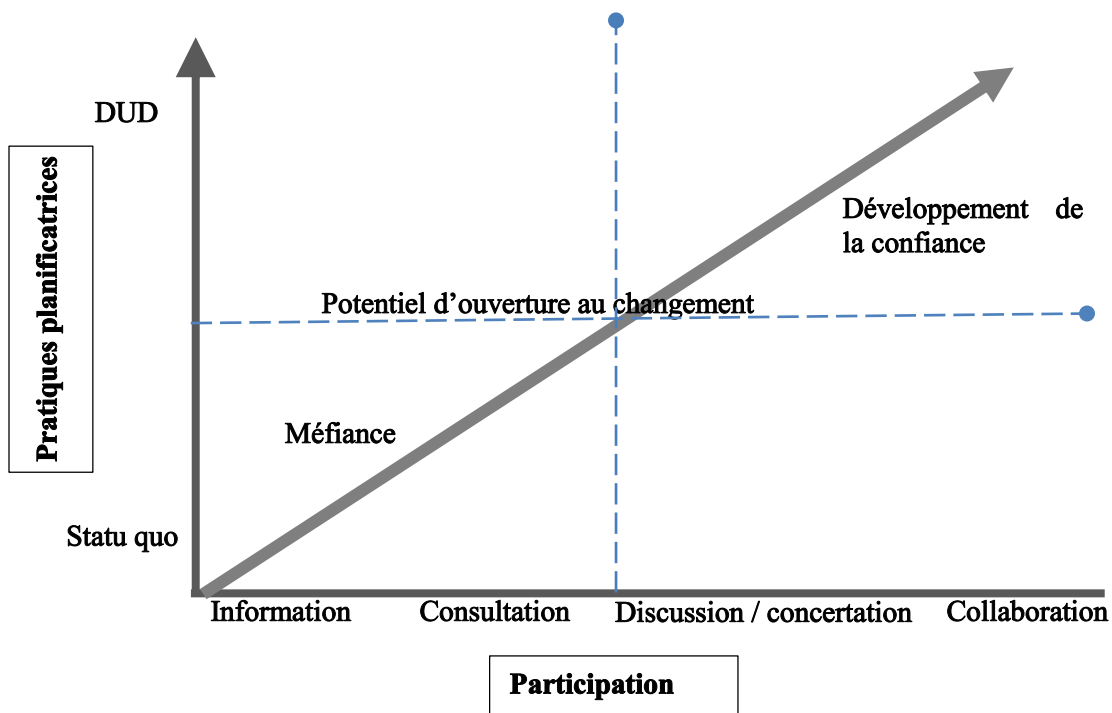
DUD

Pratiques planificatrices

Développement de la confiance

Potentiel d'ouverture au changement

Méfiance

Statu quo

Information

Consultation

Discussion / concertation

Collaboration

Participation